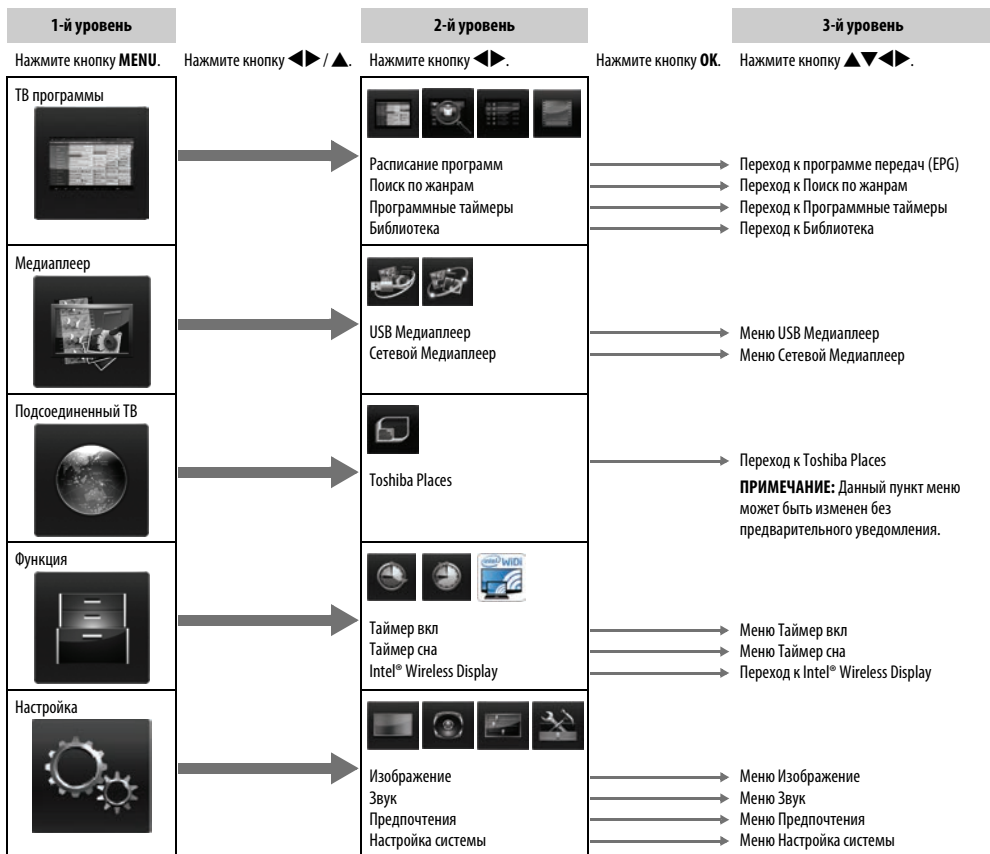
1-й уровень

2-й уровень

3-й уровень

Нажмите кнопку **MENU**.

Нажмите кнопку ◀▶ / ▲.

Нажмите кнопку ◀▶.

Нажмите кнопку **OK**.

Нажмите кнопку ▲▼◀▶.

ТВ программы

Расписание программ
Поиск по жанрам
Программные таймеры
Библиотека

Переход к программе передач (EPG)
Переход к Поиск по жанрам
Переход к Программные таймеры
Переход к Библиотека

Медиаплеер

USB Медиаплеер
Сетевой Медиаплеер

Меню USB Медиаплеер
Меню Сетевой Медиаплеер

Подсоединенный ТВ

Toshiba Places

Переход к Toshiba Places

**ПРИМЕЧАНИЕ:** Данный пункт меню может быть изменен без предварительного уведомления.

Функция

WiDi

Таймер вкл
Таймер сна
Intel® Wireless Display

Меню Таймер вкл
Меню Таймер сна
Переход к Intel® Wireless Display

Настройка

Изображение
Звук
Предпочтения
Настройка системы

Меню Изображение
Меню Звук
Меню Предпочтения
Меню Настройка системы